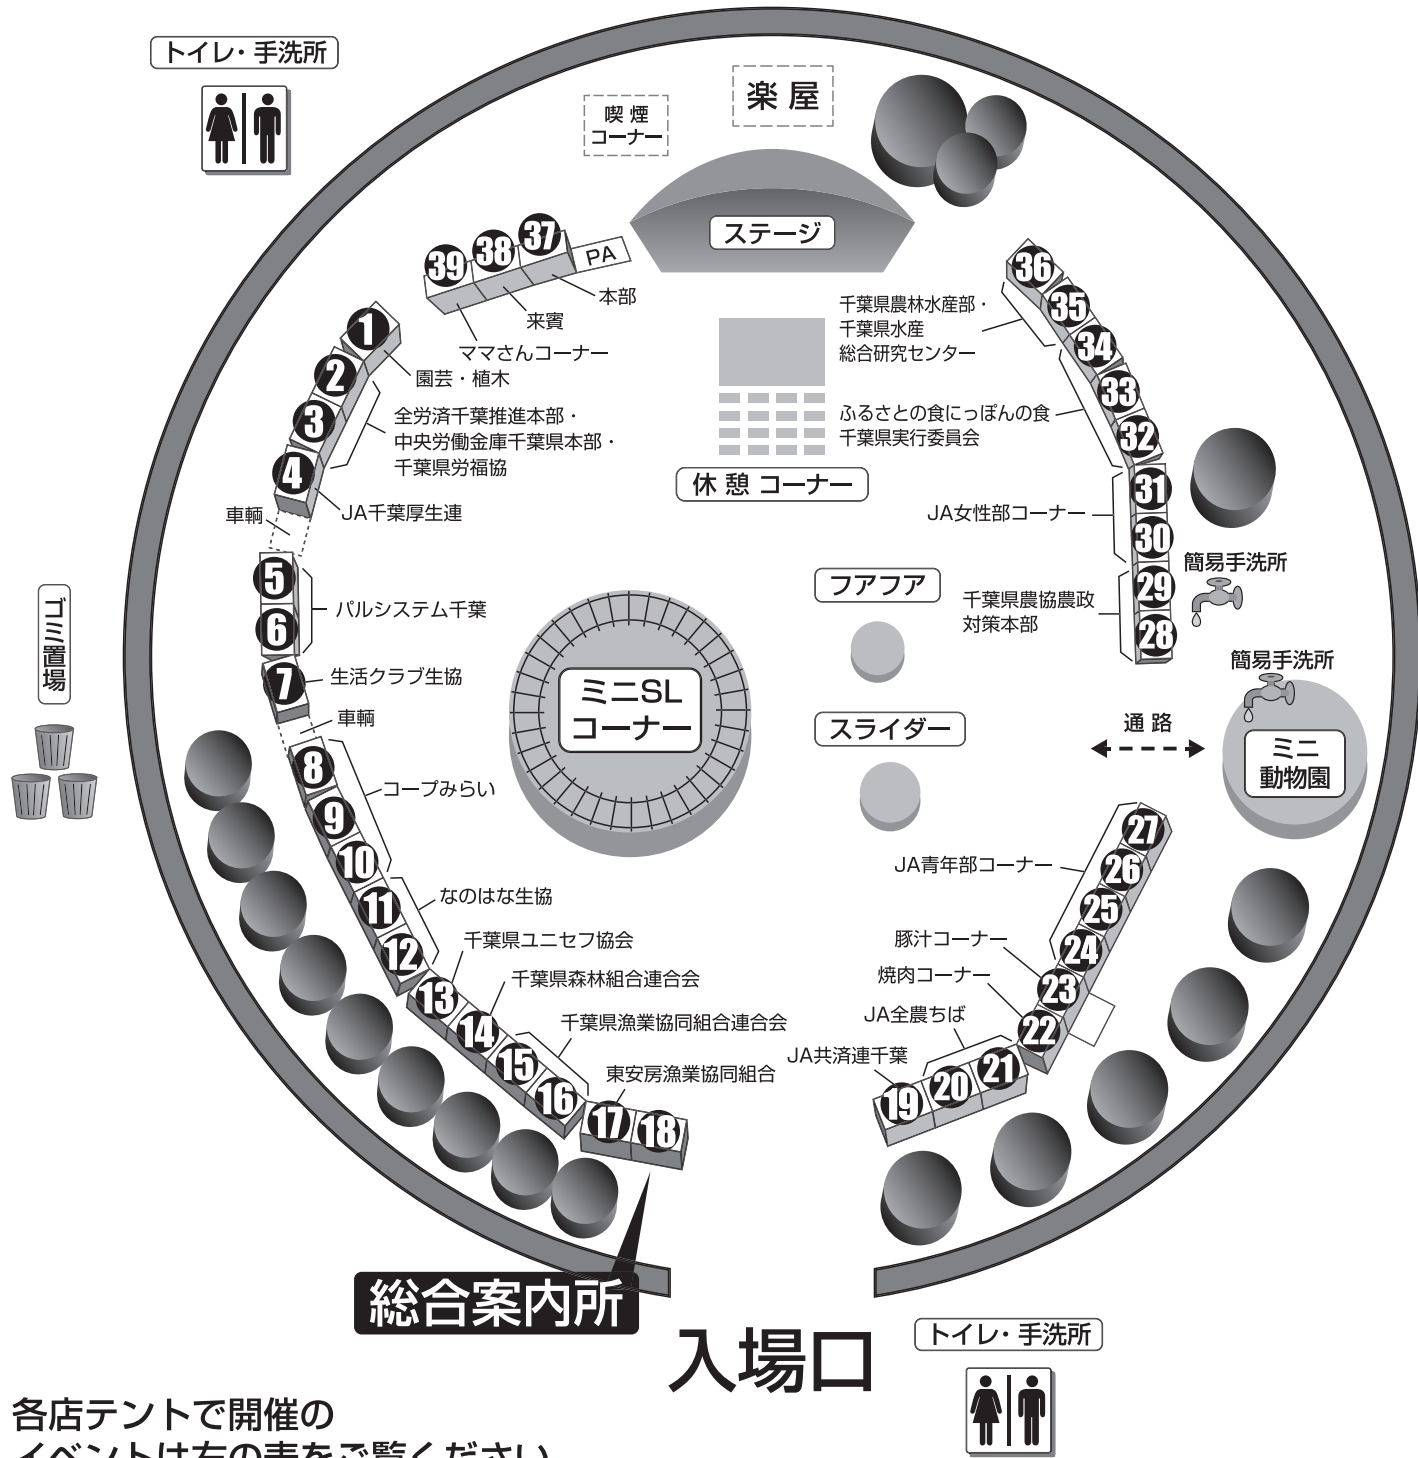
トイレ・手洗所

喫煙コーナー

楽屋

ステージ

PA

37 38 39

本部

来賓

ママさんコーナー

1

園芸・植木

2 3 4

全労済千葉推進本部・中央労働金庫千葉県本部・千葉県労福協

JA千葉厚生連

車輌

5 6

パルシステム千葉

7

生活クラブ生協

車輌

8 9 10

コープみらい

11 12

なのはな生協

13

千葉県ユニセフ協会

14

千葉県森林組合連合会

15 16

千葉県漁業協同組合連合会

17 18

東安房漁業協同組合

休憩コーナー

ミニSLコーナー

フアフア

スライダー

36 35 34

千葉県農林水産部・千葉県水産総合研究センター

33 32

ふるさとの食にっぽんの食千葉県実行委員会

31 30

JA女性部コーナー

29 28

千葉県農協農政対策本部

簡易手洗所

簡易手洗所

通路

ミニ動物園

27 26 25

JA青年部コーナー

24

豚汁コーナー

23

焼肉コーナー

22

JA全農ちば

21 20 19

JA共済連千葉

ゴミ置場

総合案内所

入場口

トイレ・手洗所

各店テントで開催の
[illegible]